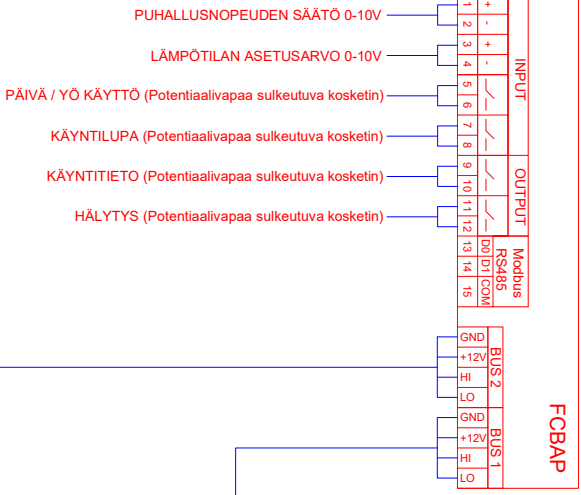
PUHALLUSNOPEUDEN SÄÄTÖ 0-10V
LÄMPÖTILAN ASETUSARVO 0-10V
PÄIVÄ / YÖ KÄYTTÖ (Potentiaalivapaa sulkeutuva kosketin)
KÄYNTILUPA (Potentiaalivapaa sulkeutuva kosketin)
KÄYNTITIETO (Potentiaalivapaa sulkeutuva kosketin)
HÄLYTYS (Potentiaalivapaa sulkeutuva kosketin)

1 +
2 -
3 +
4 -
5
6
7
8
INPUT
9
10
11
12
OUTPUT
13 D0
14 D1
15 COM
Modbus RS485

GND
+12V
HI
LO
BUS 2

GND
+12V
HI
LO
BUS 1

FCBAP